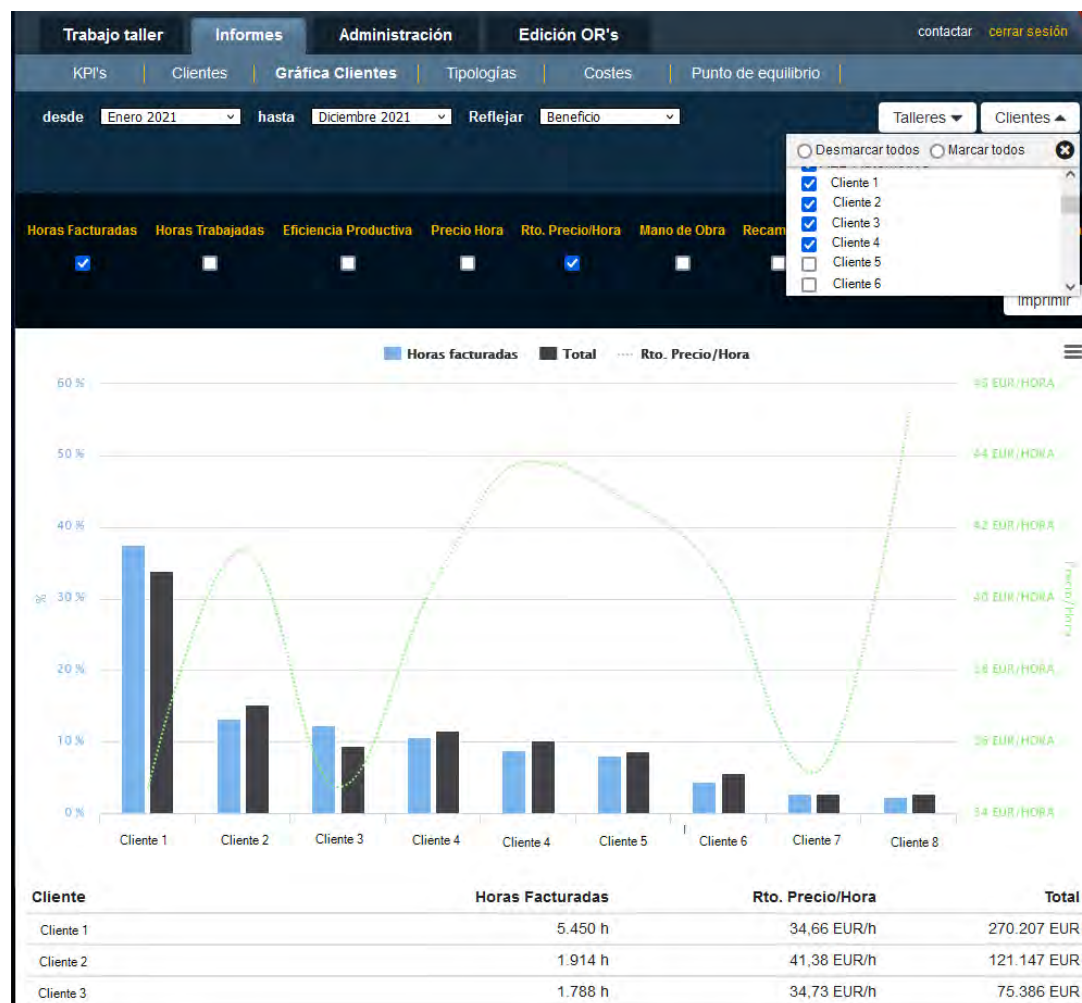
Trabajo taller Informes Administración Edición OR's contactar cerrar sesión

KPI's | Clientes | Gráfica Clientes | Tipologías | Costes | Punto de equilibrio |

desde Enero 2021 hasta Diciembre 2021 Reflejar Beneficio Talleres Clientes

Desmarcar todos Marcar todos

Cliente 1
Cliente 2
Cliente 3
Cliente 4
Cliente 5
Cliente 6

Horas Facturadas Horas Trabajadas Eficiencia Productiva Precio Hora Rto. Precio/Hora Mano de Obra Recam

Imprimir

Horas facturadas Total Rto. Precio/Hora

60 %
50 %
40 %
%
30 %
20 %
10 %
0 %

46 EUR/HORA
44 EUR/HORA
42 EUR/HORA
40 EUR/HORA
38 EUR/HORA
36 EUR/HORA
34 EUR/HORA
Precio/Hora

Cliente 1 Cliente 2 Cliente 3 Cliente 4 Cliente 4 Cliente 5 Cliente 6 Cliente 7 Cliente 8

| Cliente | Horas Facturadas | Rto. Precio/Hora | Total |
|---|---|---|---|
| Cliente 1 | 5.450 h | 34,66 EUR/h | 270.207 EUR |
| Cliente 2 | 1.914 h | 41,38 EUR/h | 121.147 EUR |
| Cliente 3 | 1.788 h | 34,73 EUR/h | 75.386 EUR |